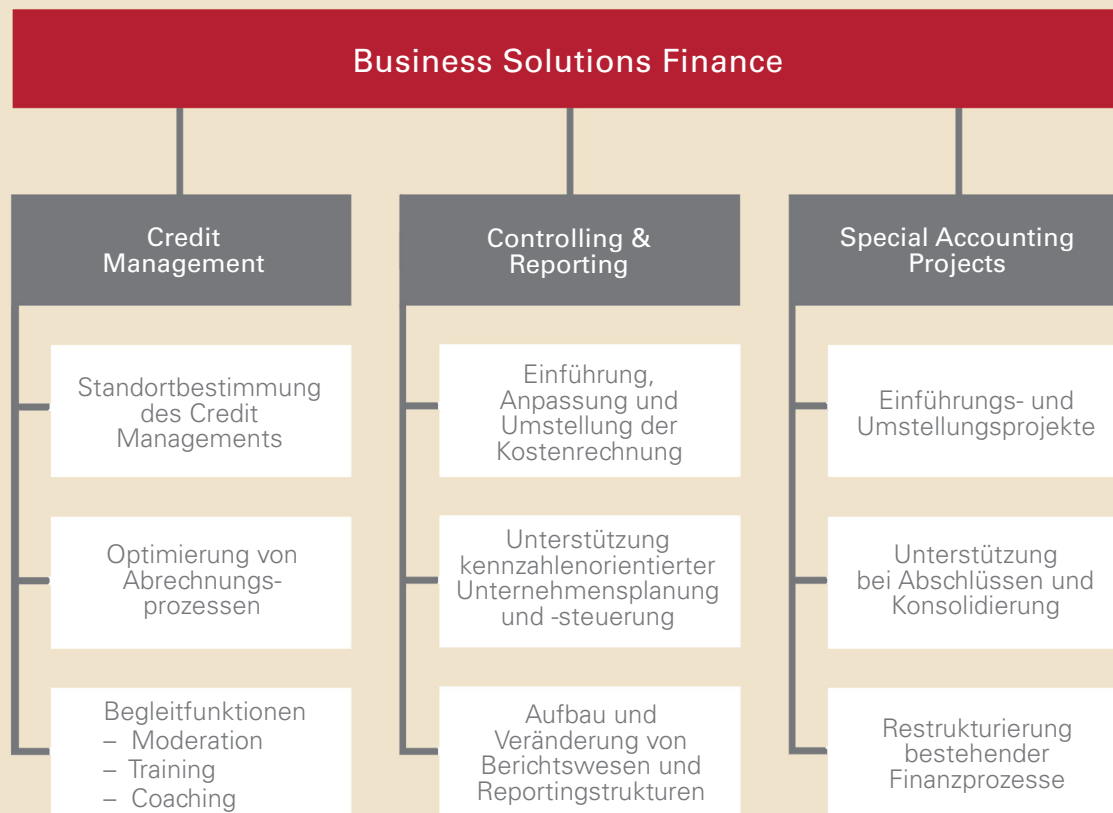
Business Solutions Finance

Credit Management

Standortbestimmung des Credit Managements

Optimierung von Abrechnungsprozessen

Begleitfunktionen
– Moderation
– Training
– Coaching

Controlling & Reporting

Einführung, Anpassung und Umstellung der Kostenrechnung

Unterstützung kennzahlenorientierter Unternehmensplanung und -steuerung

Aufbau und Veränderung von Berichtswesen und Reportingstrukturen

Special Accounting Projects

Einführungs- und Umstellungsprojekte

Unterstützung bei Abschlüssen und Konsolidierung

Restrukturierung bestehender Finanzprozesse